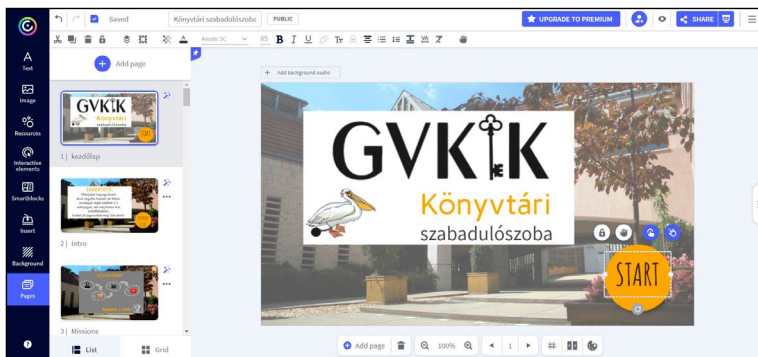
Saved
Könyvtári szabadulószoba
PUBLIC
UPGRADE TO PREMIUM
SHARE

Amatic SC
85

Text
Image
Resources
Interactive elements
Smartblocks
Insert
Background
Pages

Add page

GVKIK
Könyvtári
START
1 | kezdőlap

2 | Intro

3 | Missions

List
Grid

+ Add background audio

GVKIK
Könyvtári
szabadulószoba
START

Add page
100%
1